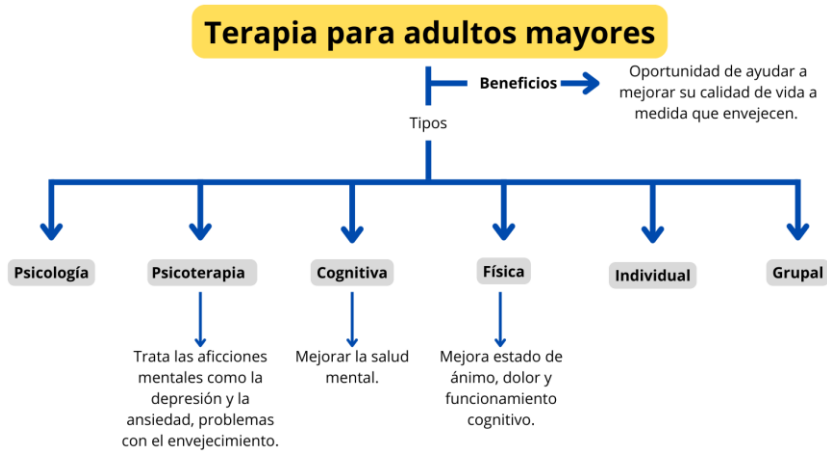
Terapia para adultos mayores

Beneficios

Oportunidad de ayudar a mejorar su calidad de vida a medida que envejecen.

Tipos

Psicología

Psicoterapia

Trata las aficciones mentales como la depresión y la ansiedad, problemas con el envejecimiento.

Cognitiva

Mejorar la salud mental.

Física

Mejora estado de ánimo, dolor y funcionamiento cognitivo.

Individual

Grupal